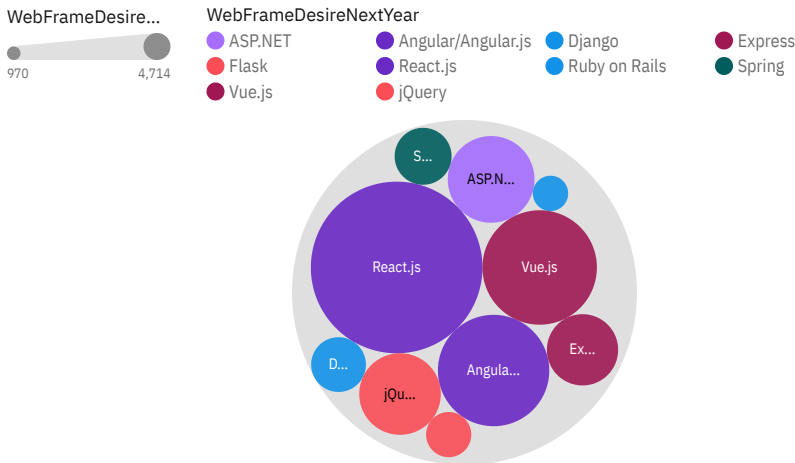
WebFrameDesire...

970 4,714

WebFrameDesireNextYear

ASP.NET
Angular/Angular.js
Django
Express
Flask
React.js
Ruby on Rails
Spring
Vue.js
jQuery

S...
ASP.N...
React.js
Vue.js
Ex...
D...
jQu...
Angula...